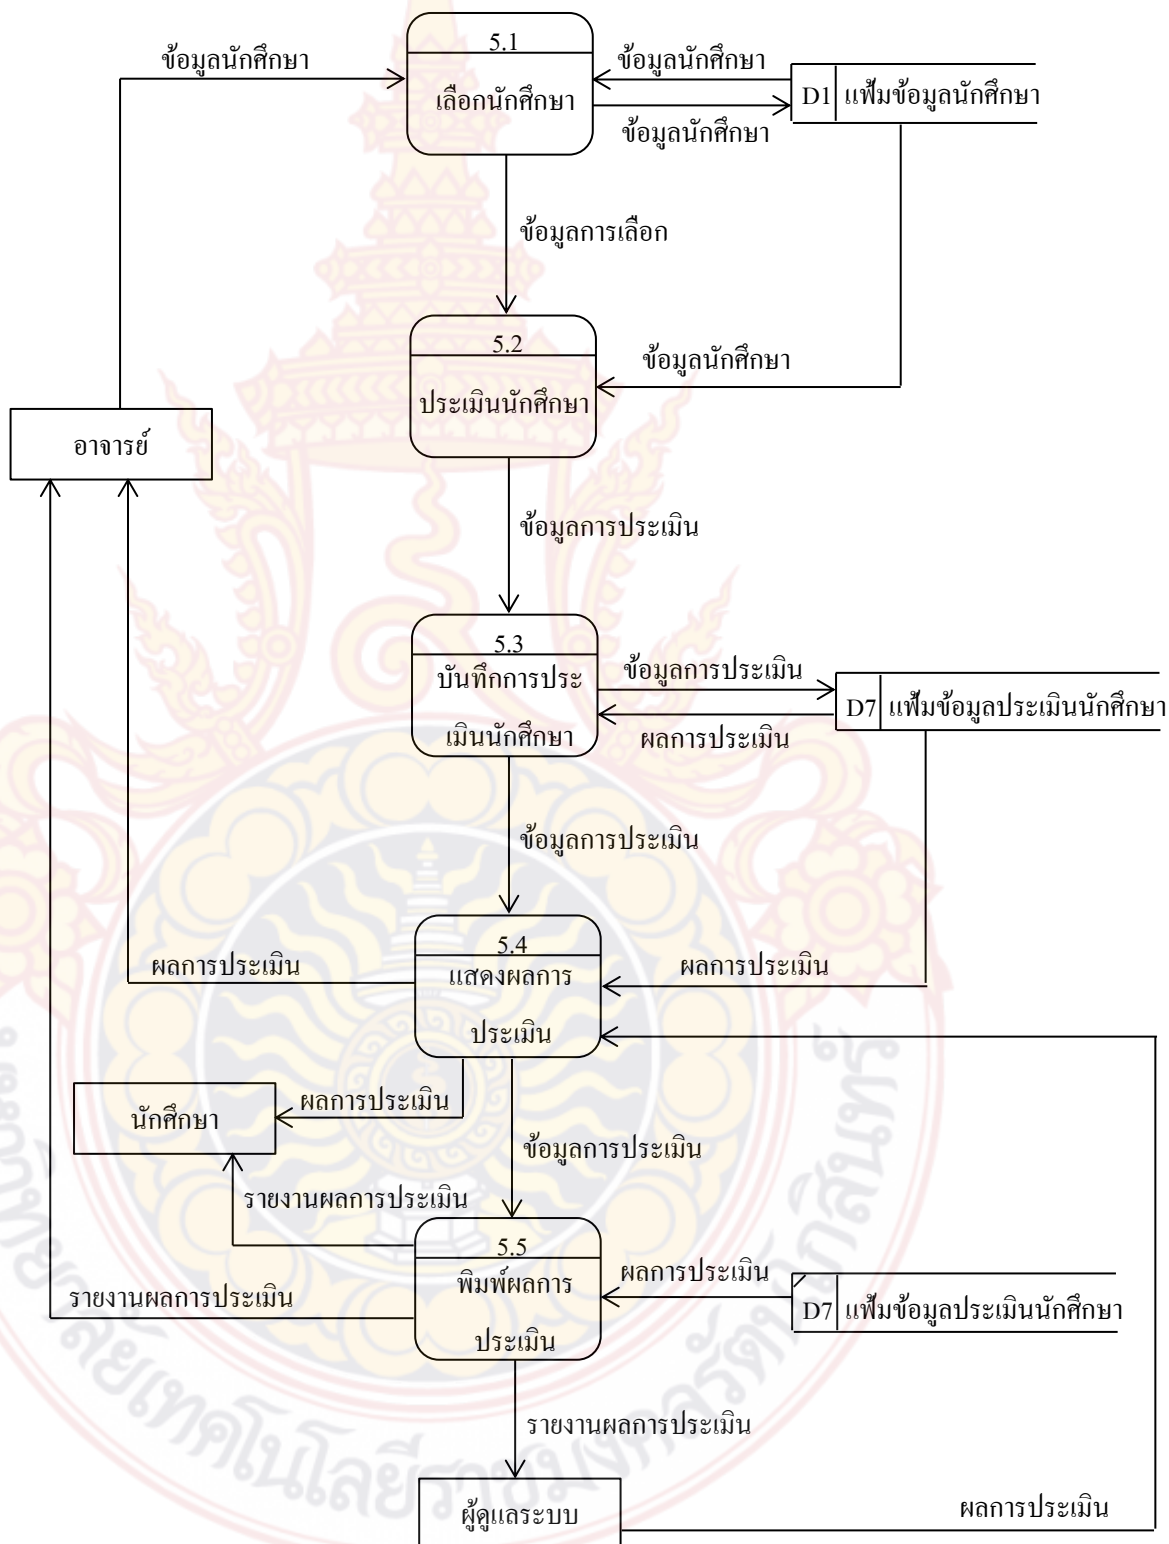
ข้อมูลนักศึกษา

5.1
เลือกนักศึกษา

ข้อมูลนักศึกษา

D1 แฟ้มข้อมูลนักศึกษา

ข้อมูลนักศึกษา

ข้อมูลการเลือก

5.2
ประเมินนักศึกษา

ข้อมูลนักศึกษา

อาจารย์

ข้อมูลการประเมิน

5.3
บันทึกการประเมินนักศึกษา

ข้อมูลการประเมิน

D7 แฟ้มข้อมูลประเมินนักศึกษา

ผลการประเมิน

ข้อมูลการประเมิน

ผลการประเมิน

5.4
แสดงผลการประเมิน

ผลการประเมิน

นักศึกษา

ผลการประเมิน

ข้อมูลการประเมิน

รายงานผลการประเมิน

5.5
พิมพ์ผลการประเมิน

ผลการประเมิน

D7 แฟ้มข้อมูลประเมินนักศึกษา

รายงานผลการประเมิน

รายงานผลการประเมิน

ผู้ดูแลระบบ

ผลการประเมิน